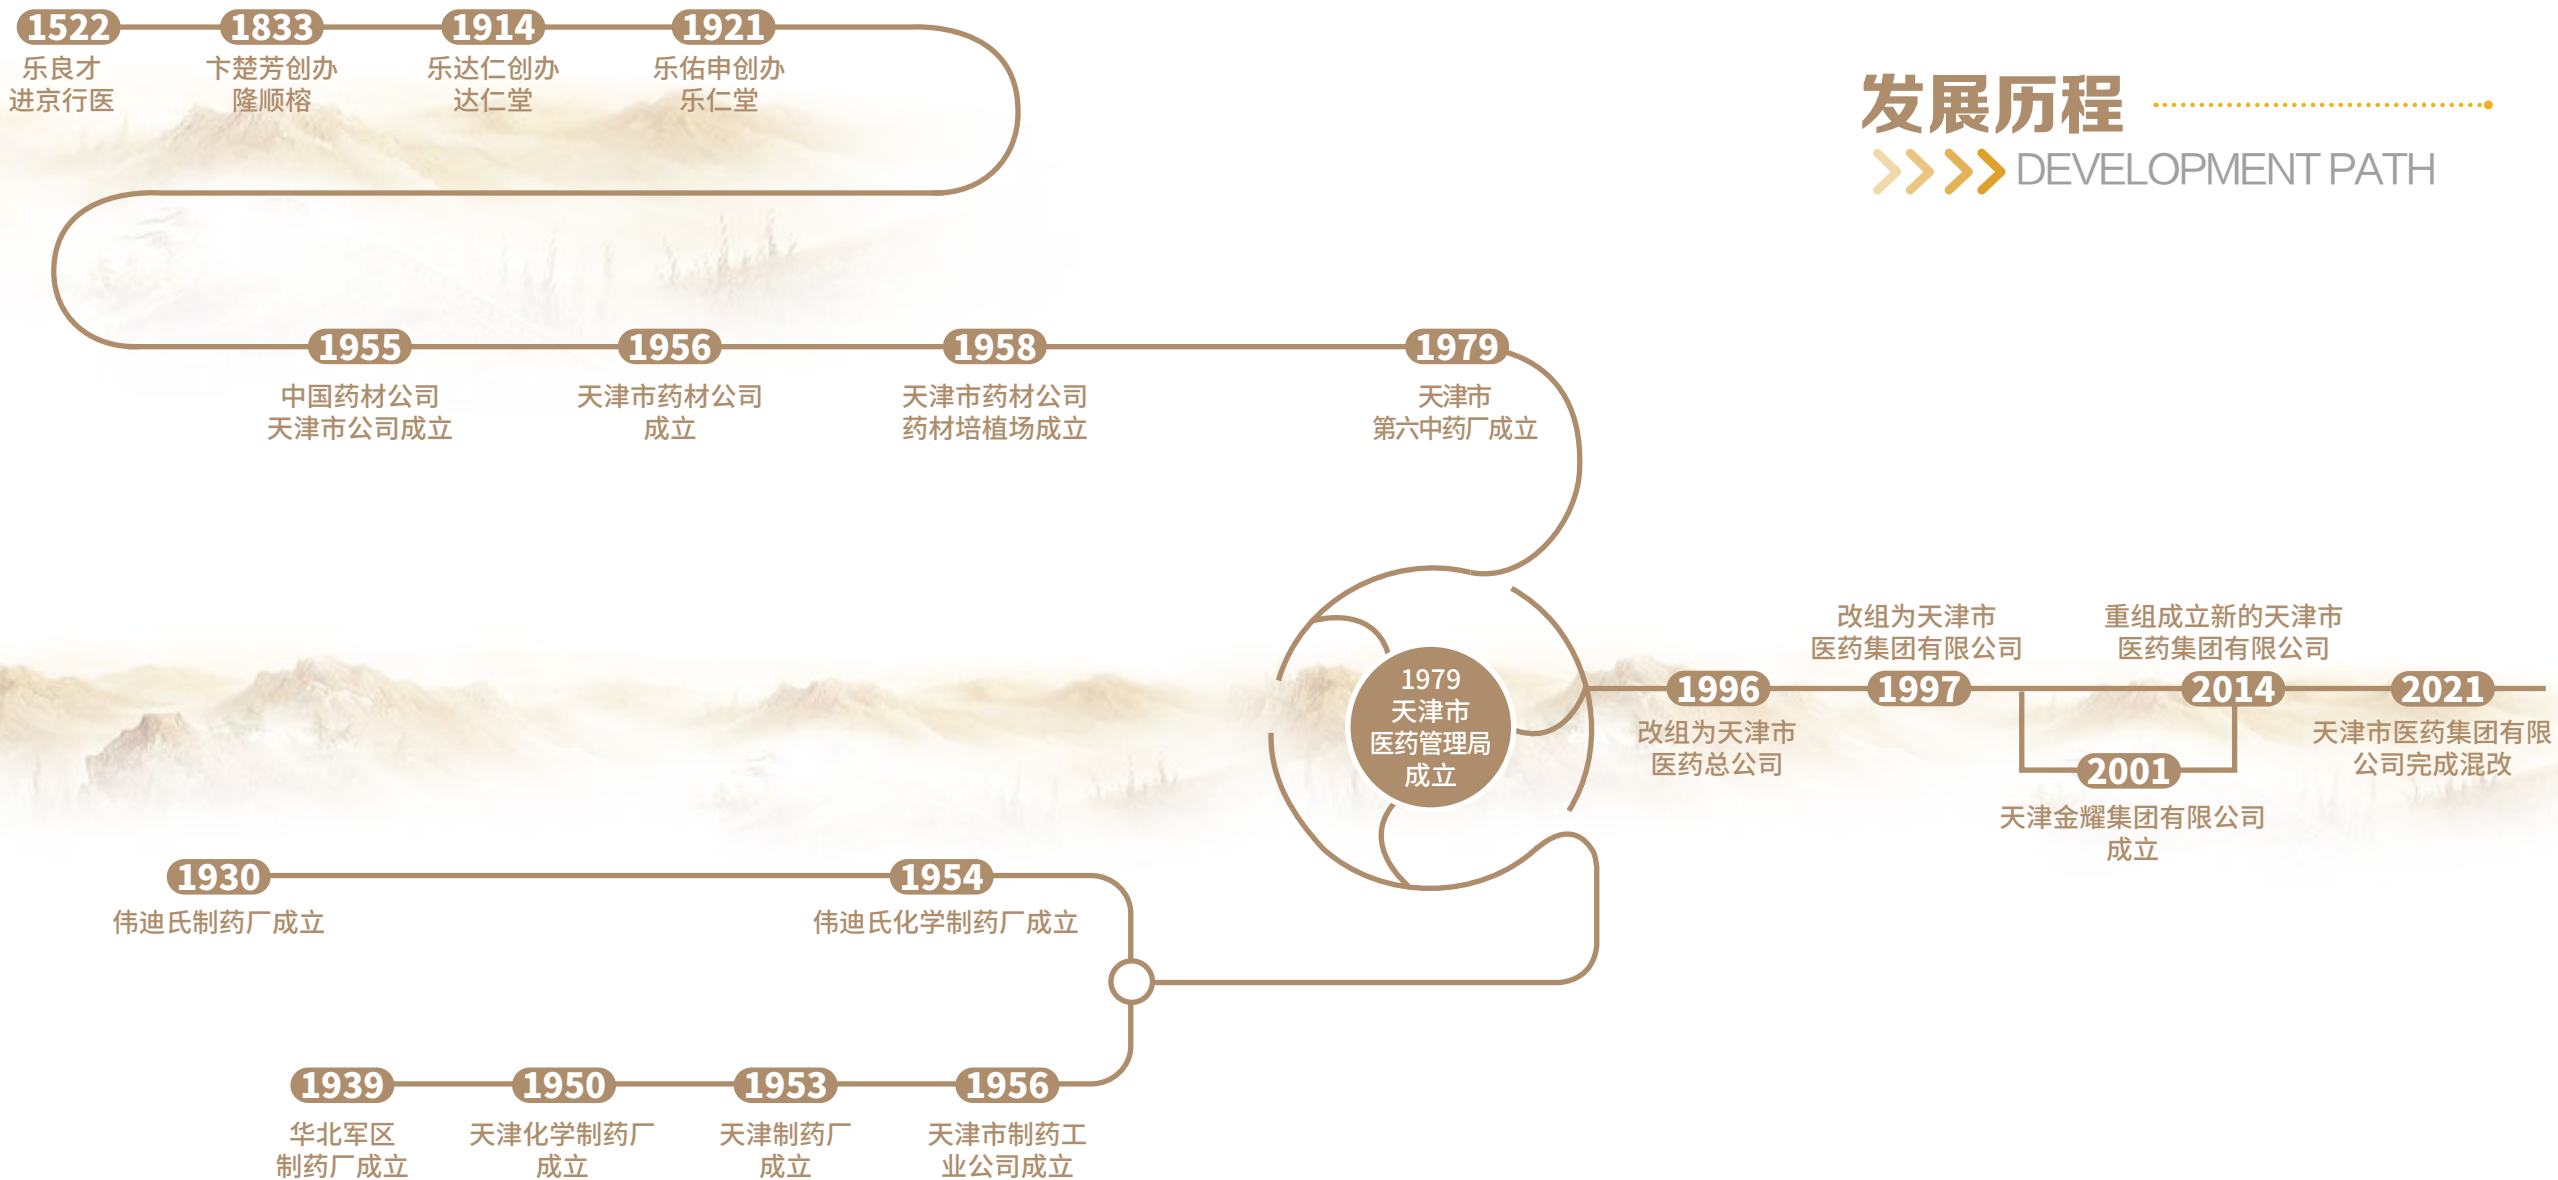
发展历程
DEVELOPMENT PATH

1522
乐良才进京行医

1833
卞楚芳创办隆顺榕

1914
乐达仁创办达仁堂

1921
乐佑申创办乐仁堂

1955
中国药材公司天津市公司成立

1956
天津市药材公司成立

1958
天津市药材公司药材培植场成立

1979
天津市第六中药厂成立

1979
天津市医药管理局成立

1996
改组为天津市医药总公司

1997
改组为天津市医药集团有限公司

2001
天津金耀集团有限公司成立

2014
重组成立新的天津市医药集团有限公司

2021
天津市医药集团有限公司完成混改

1930
伟迪氏制药厂成立

1954
伟迪氏化学制药厂成立

1939
华北军区制药厂成立

1950
天津化学制药厂成立

1953
天津制药厂成立

1956
天津市制药工业公司成立